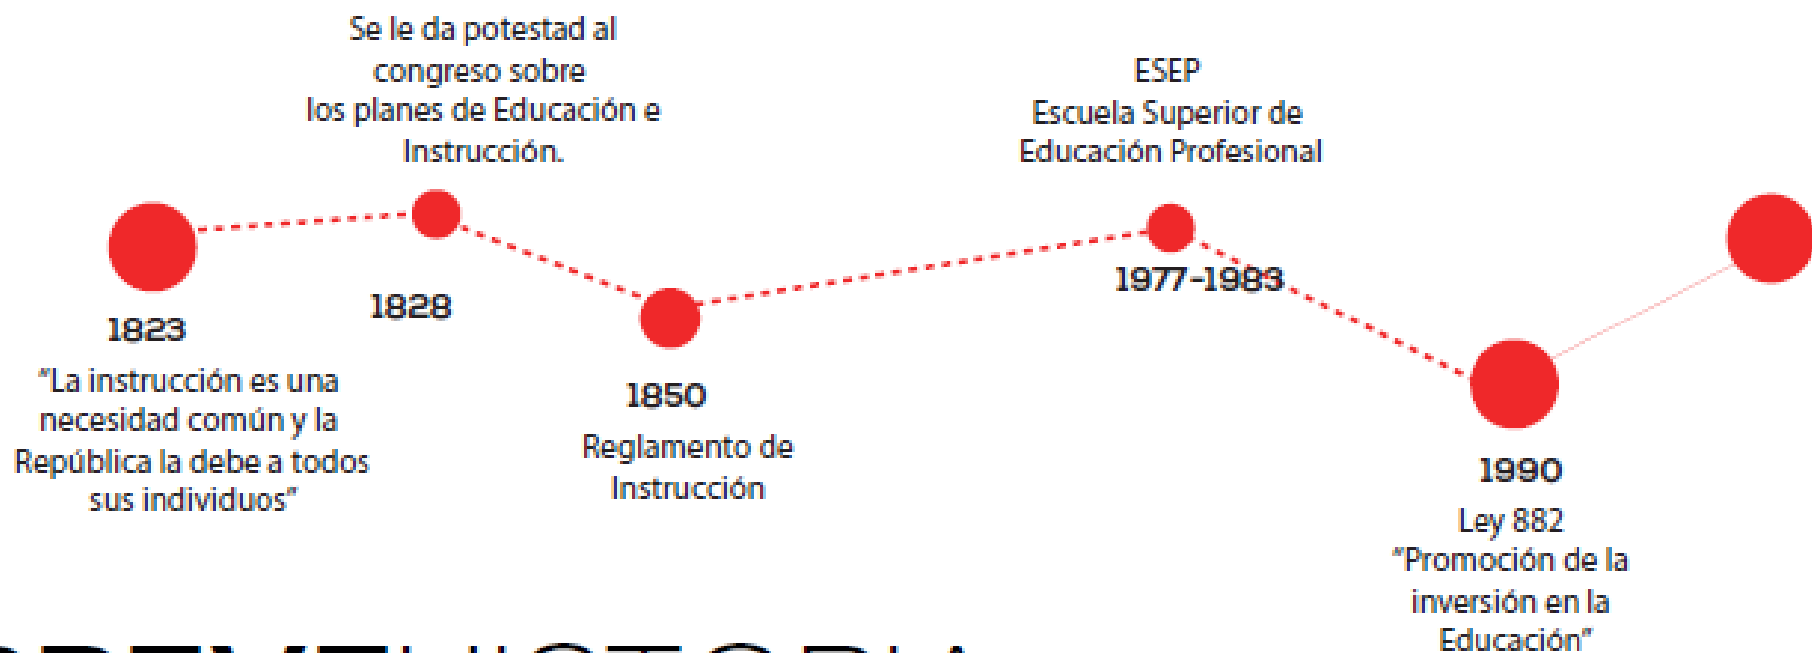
Se le da potestad al congreso sobre los planes de Educación e Instrucción.

ESEP
Escuela Superior de Educación Profesional

1823
"La instrucción es una necesidad común y la República la debe a todos sus individuos"

1828

1850
Reglamento de Instrucción

1977-1983

1990
Ley 882
"Promoción de la inversión en la Educación"

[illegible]